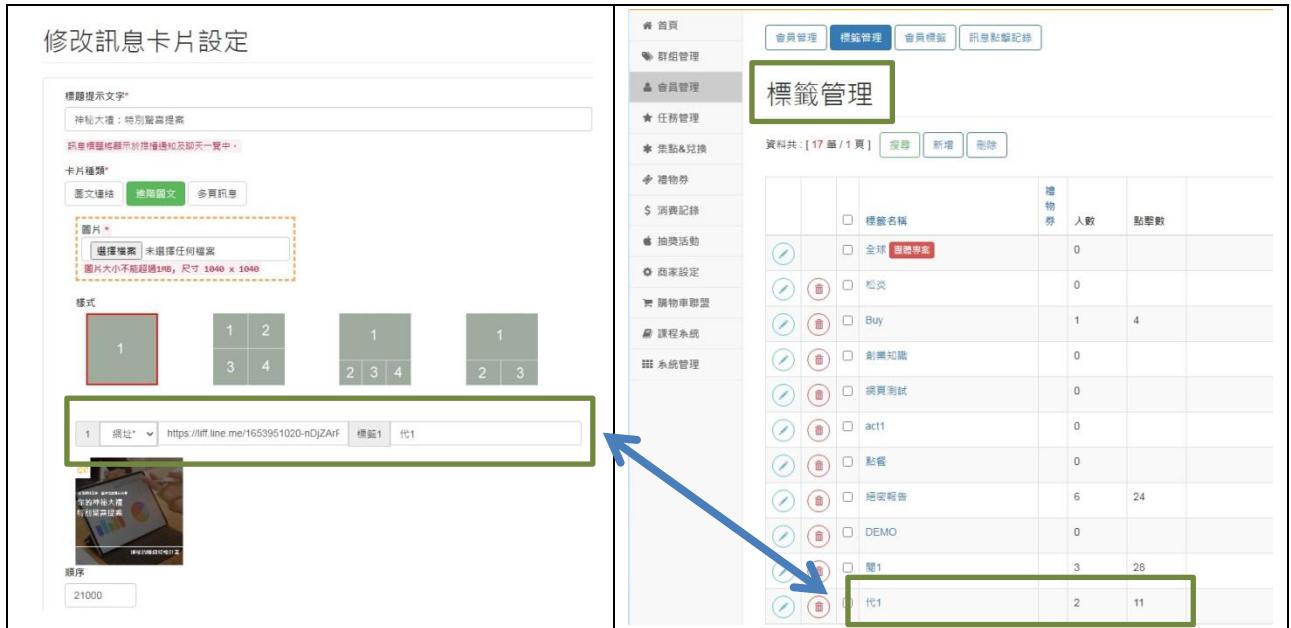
修改訊息卡片設定

標題提示文字*

神秘大禮：特別驚喜提案

訊息標題將顯示於推播通知及聊天一覽中。

卡片種類*

圖文連結　進階圖文　多頁訊息

圖片 *

選擇檔案 未選擇任何檔案

圖片大小不能超過1MB，尺寸 1040 x 1040

樣式

1

1 2 3 4

1 2 3 4

1 2 3

1 網址* https://liff.line.me/1653951020-nDjZArF 標籤1 代1

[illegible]

順序

21000

首頁
群組管理
會員管理
任務管理
集點&兌換
禮物券
消費記錄
抽獎活動
商家設定
購物車聯盟
課程系統
系統管理

會員管理　標籤管理　會員標籤　訊息點擊記錄

標籤管理

資料共：[ 17 筆 / 1 頁 ]　搜尋　新增　刪除

| | | | 標籤名稱 | 禮物券 | 人數 | 點擊數 |
|---|---|---|---|---|---|---|
| | | | 全球 團體專案 | | 0 | |
| | | | 松炎 | | 0 | |
| | | | Buy | | 1 | 4 |
| | | | 創業知識 | | 0 | |
| | | | 網頁測試 | | 0 | |
| | | | act1 | | 0 | |
| | | | 點餐 | | 0 | |
| | | | 絕密報告 | | 6 | 24 |
| | | | DEMO | | 0 | |
| | | | 閱1 | | 3 | 28 |
| | | | 代1 | | 2 | 11 |